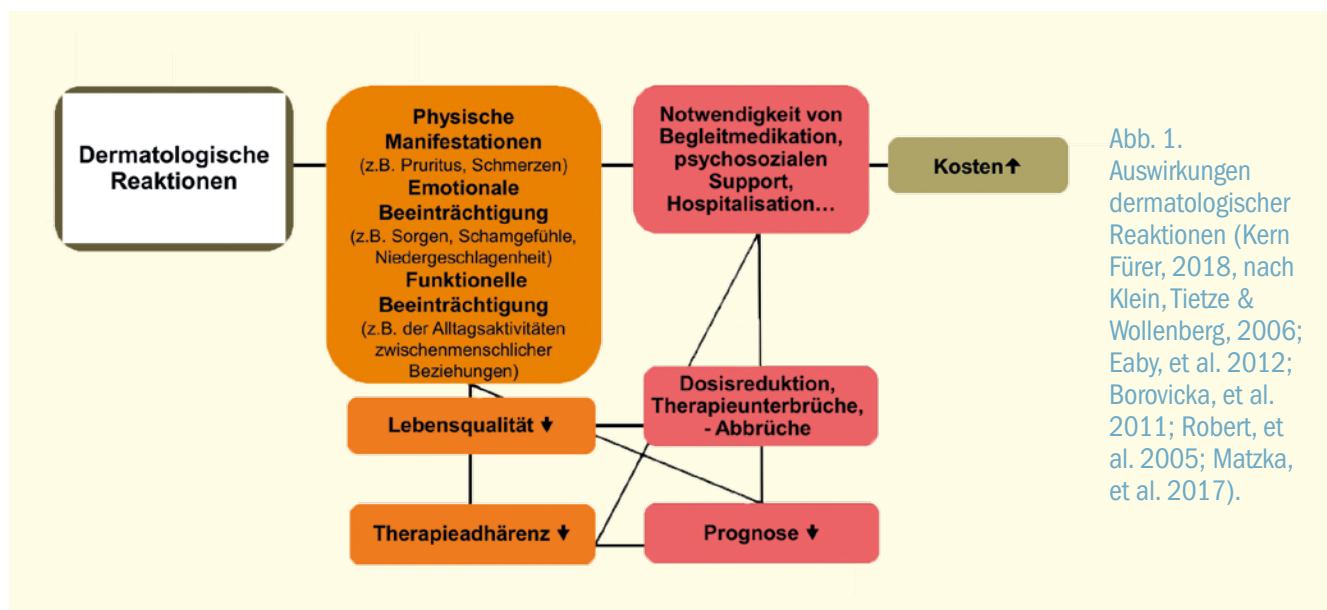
Dermatologische Reaktionen

Physische Manifestationen
(z.B. Pruritus, Schmerzen)
Emotionale Beeinträchtigung
(z.B. Sorgen, Schamgefühle, Niedergeschlagenheit)
Funktionelle Beeinträchtigung
(z.B. der Alltagsaktivitäten zwischenmenschlicher Beziehungen)

Notwendigkeit von Begleitmedikation, psychosozialen Support, Hospitalisation…

Kosten↑

Lebensqualität ↓

Dosisreduktion, Therapieunterbrüche, - Abbrüche

Therapieadhärenz ↓

Prognose ↓

Abb. 1. Auswirkungen dermatologischer Reaktionen (Kern Fürer, 2018, nach Klein, Tietze & Wollenberg, 2006; Eaby, et al. 2012; Borovicka, et al. 2011; Robert, et al. 2005; Matzka, et al. 2017).